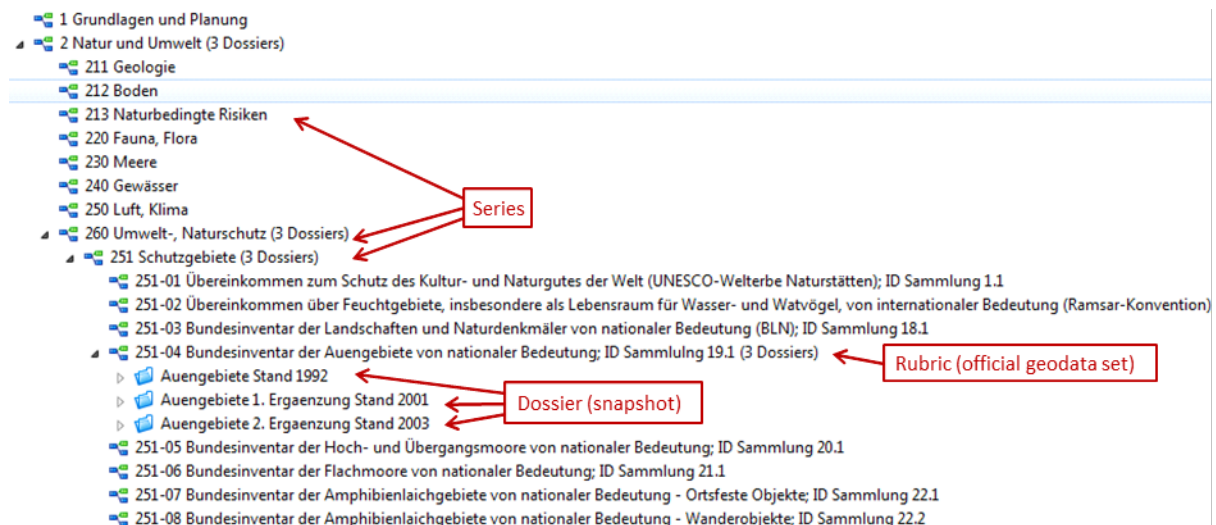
1 Grundlagen und Planung
2 Natur und Umwelt (3 Dossiers)
211 Geologie
212 Boden
213 Naturbedingte Risiken
220 Fauna, Flora
230 Meere
240 Gewässer
250 Luft, Klima
260 Umwelt-, Naturschutz (3 Dossiers)
251 Schutzgebiete (3 Dossiers)
251-01 Übereinkommen zum Schutz des Kultur- und Naturgutes der Welt (UNESCO-Welterbe Naturstätten); ID Sammlung 1.1
251-02 Übereinkommen über Feuchtgebiete, insbesondere als Lebensraum für Wasser- und Watvögel, von internationaler Bedeutung (Ramsar-Konvention)
251-03 Bundesinventar der Landschaften und Naturdenkmäler von nationaler Bedeutung (BLN); ID Sammlung 18.1
251-04 Bundesinventar der Auengebiete von nationaler Bedeutung; ID Sammlulng 19.1 (3 Dossiers)
Auengebiete Stand 1992
Auengebiete 1. Ergaenzung Stand 2001
Auengebiete 2. Ergaenzung Stand 2003
251-05 Bundesinventar der Hoch- und Übergangsmoore von nationaler Bedeutung; ID Sammlung 20.1
251-06 Bundesinventar der Flachmoore von nationaler Bedeutung; ID Sammlung 21.1
251-07 Bundesinventar der Amphibienlaichgebiete von nationaler Bedeutung - Ortsfeste Objekte; ID Sammlung 22.1
251-08 Bundesinventar der Amphibienlaichgebiete von nationaler Bedeutung - Wanderobjekte; ID Sammlung 22.2

Series

Rubric (official geodata set)

Dossier (snapshot)